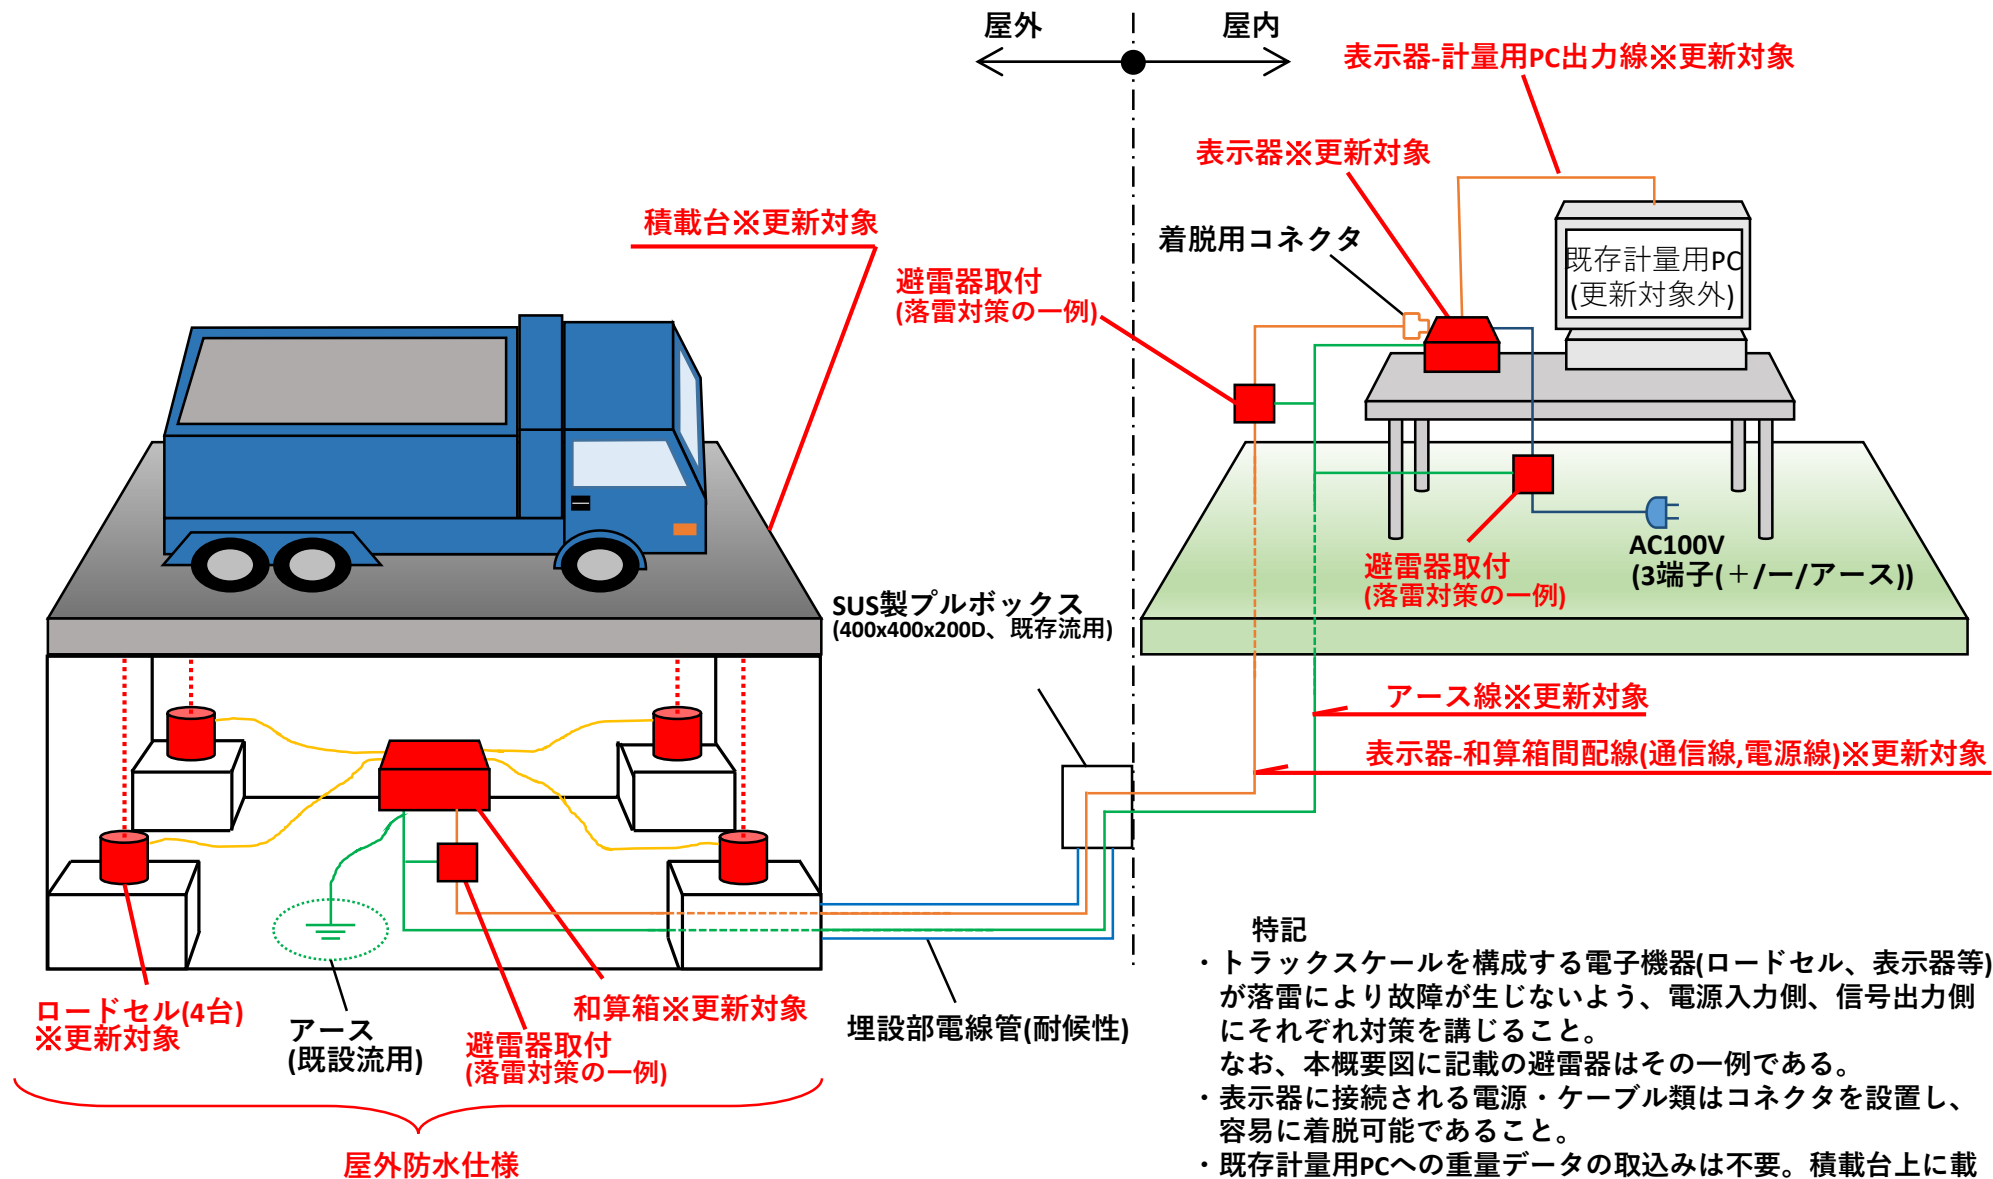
屋外

屋内

表示器-計量用PC出力線※更新対象

表示器※更新対象

積載台※更新対象

着脱用コネクタ

既存計量用PC
(更新対象外)

避雷器取付
(落雷対策の一例)

避雷器取付
(落雷対策の一例)

AC100V
(3端子(＋/ー/アース))

SUS製プルボックス
(400x400x200D、既存流用)

アース線※更新対象

表示器-和算箱間配線(通信線,電源線)※更新対象

ロードセル(4台)
※更新対象

アース
(既設流用)

避雷器取付
(落雷対策の一例)

和算箱※更新対象

埋設部電線管(耐候性)

屋外防水仕様

特記
・トラックスケールを構成する電子機器(ロードセル、表示器等)が落雷により故障が生じないよう、電源入力側、信号出力側にそれぞれ対策を講じること。
なお、本概要図に記載の避雷器はその一例である。
・表示器に接続される電源・ケーブル類はコネクタを設置し、容易に着脱可能であること。
・既存計量用PCへの重量データの取込みは不要。積載台上に載